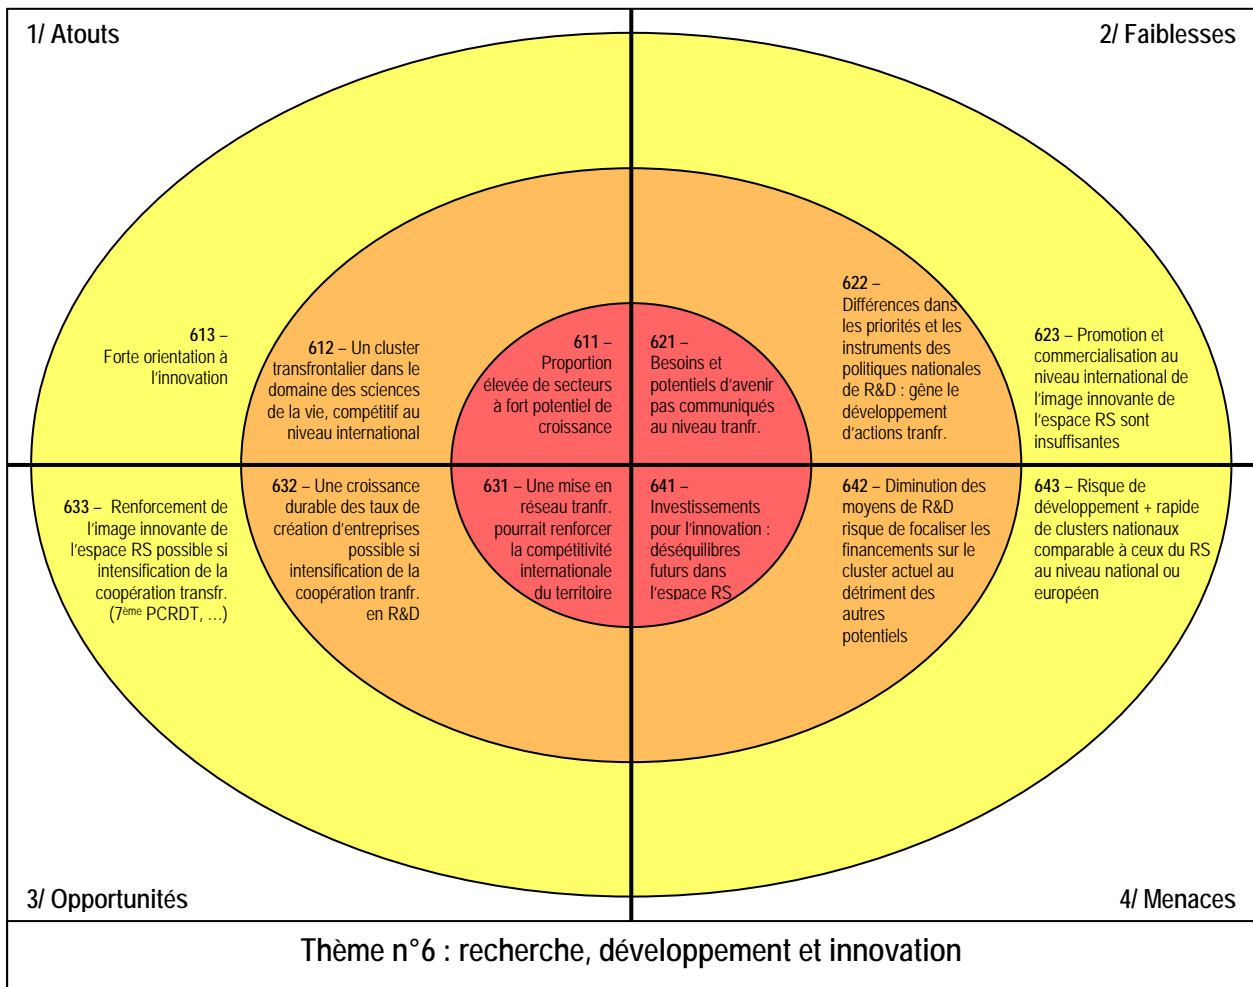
1/ Atouts

2/ Faiblesses

613 – Forte orientation à l'innovation

612 – Un cluster transfrontalier dans le domaine des sciences de la vie, compétitif au niveau international

611 – Proportion élevée de secteurs à fort potentiel de croissance

621 – Besoins et potentiels d'avenir pas communiqués au niveau tranfr.

622 – Différences dans les priorités et les instruments des politiques nationales de R&D : gêne le développement d'actions tranfr.

623 – Promotion et commercialisation au niveau international de l'image innovante de l'espace RS sont insuffisantes

633 – Renforcement de l'image innovante de l'espace RS possible si intensification de la coopération transfr. ($7^{ème}$ PCRDT, …)

632 – Une croissance durable des taux de création d'entreprises possible si intensification de la coopération tranfr. en R&D

631 – Une mise en réseau tranfr. pourrait renforcer la compétitivité internationale du territoire

641 – Investissements pour l'innovation : déséquilibres futurs dans l'espace RS

642 – Diminution des moyens de R&D risque de focaliser les financements sur le cluster actuel au détriment des autres potentiels

643 – Risque de développement + rapide de clusters nationaux comparable à ceux du RS au niveau national ou européen

3/ Opportunités

4/ Menaces

Thème n°6 : recherche, développement et innovation